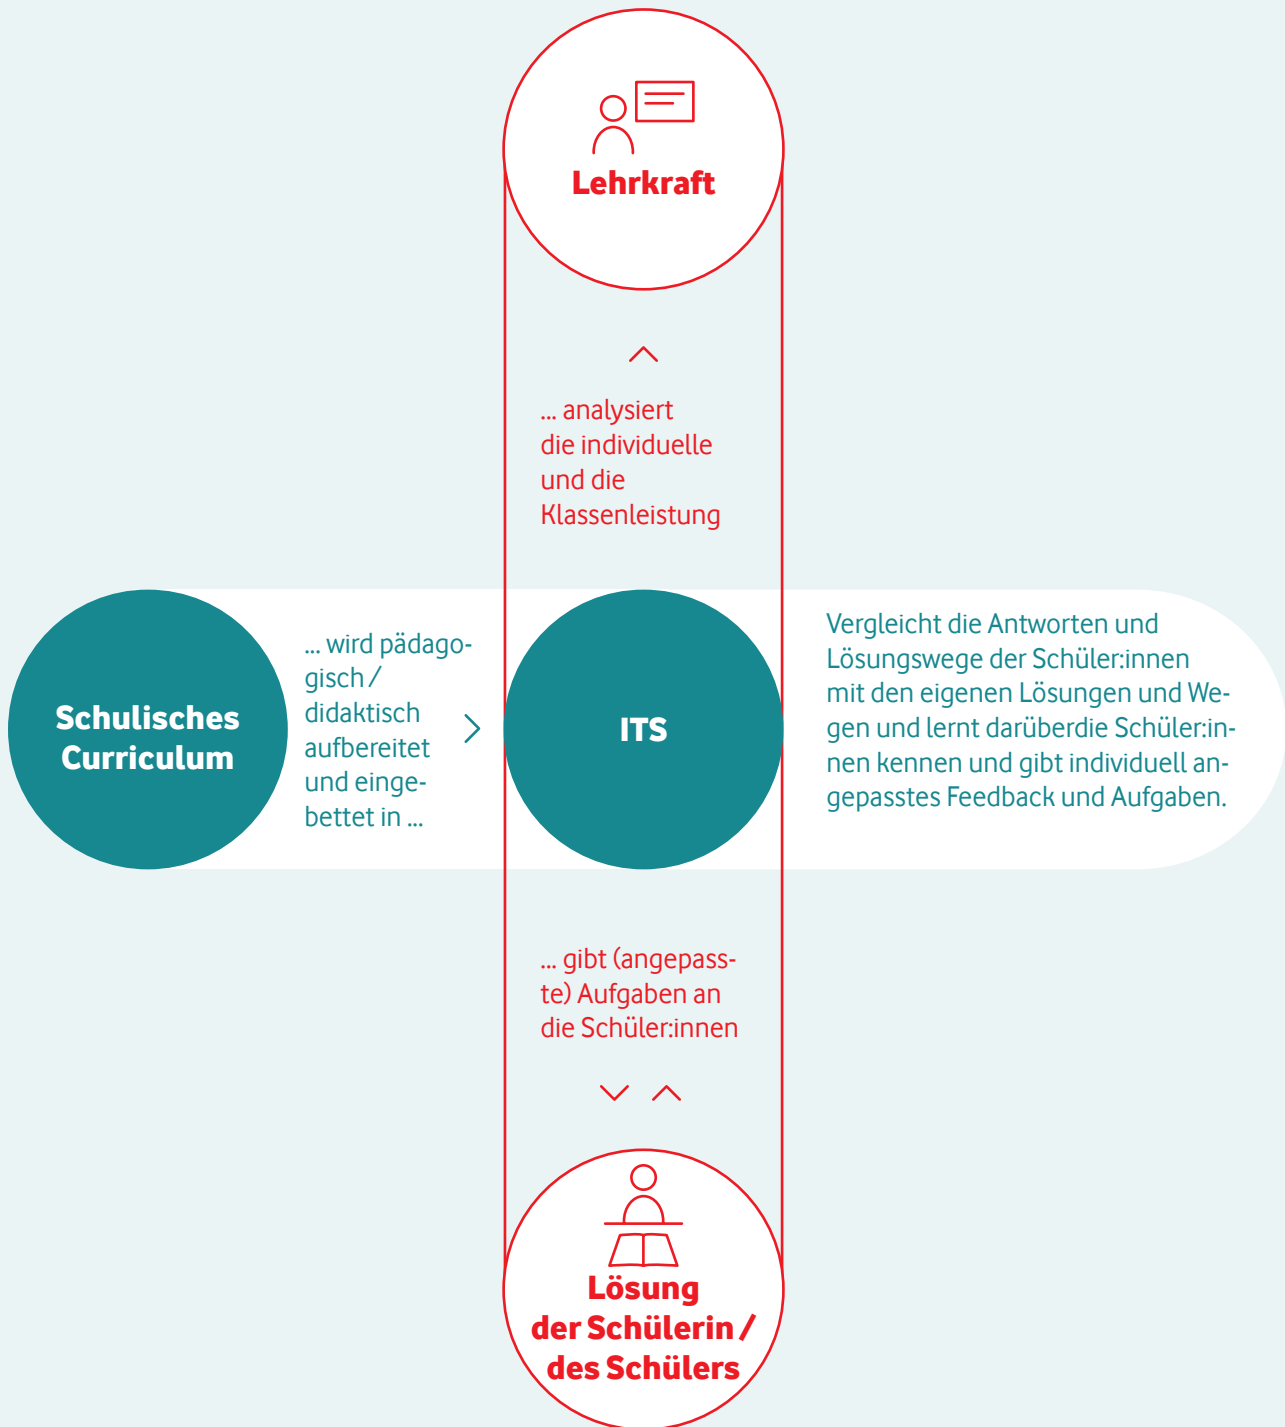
Lehrkraft

... analysiert die individuelle und die Klassenleistung

Schulisches Curriculum

... wird pädagogisch / didaktisch aufbereitet und eingebettet in ...

ITS

Vergleicht die Antworten und Lösungswege der Schüler:innen mit den eigenen Lösungen und Wegen und lernt darüberdie Schüler:innen kennen und gibt individuell angepasstes Feedback und Aufgaben.

... gibt (angepasste) Aufgaben an die Schüler:innen

Lösung der Schülerin / des Schülers